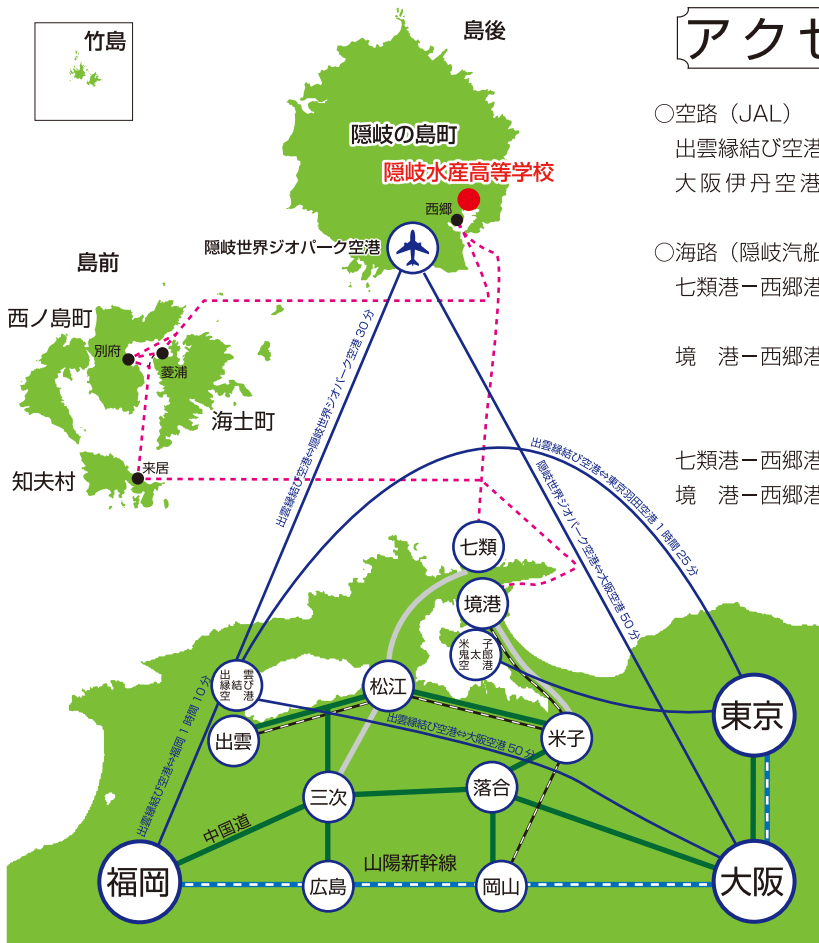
竹島

島後

隠岐の島町

隠岐水産高等学校

西郷

隠岐世界ジオパーク空港

島前

西ノ島町

別府

菱浦

海士町

知夫村

来居

出雲縁結び空港⇔隠岐世界ジオパーク空港 30分

出雲縁結び空港⇔東京羽田空港 1時間25分

隠岐世界ジオパーク空港⇔大阪空港 50分

七類

境港

米子鬼太郎空港

出雲縁結び空港

松江

出雲縁結び空港⇔福岡 1時間10分

出雲縁結び空港⇔大阪空港 50分

出雲

米子

東京

三次

落合

中国道

山陽新幹線

福岡

広島

岡山

大阪

アクセ

○空路（JAL）
出雲縁結び空港
大阪伊丹空港

○海路（隠岐汽船
七類港ー西郷港

境　港ー西郷港

七類港ー西郷港
境　港ー西郷港